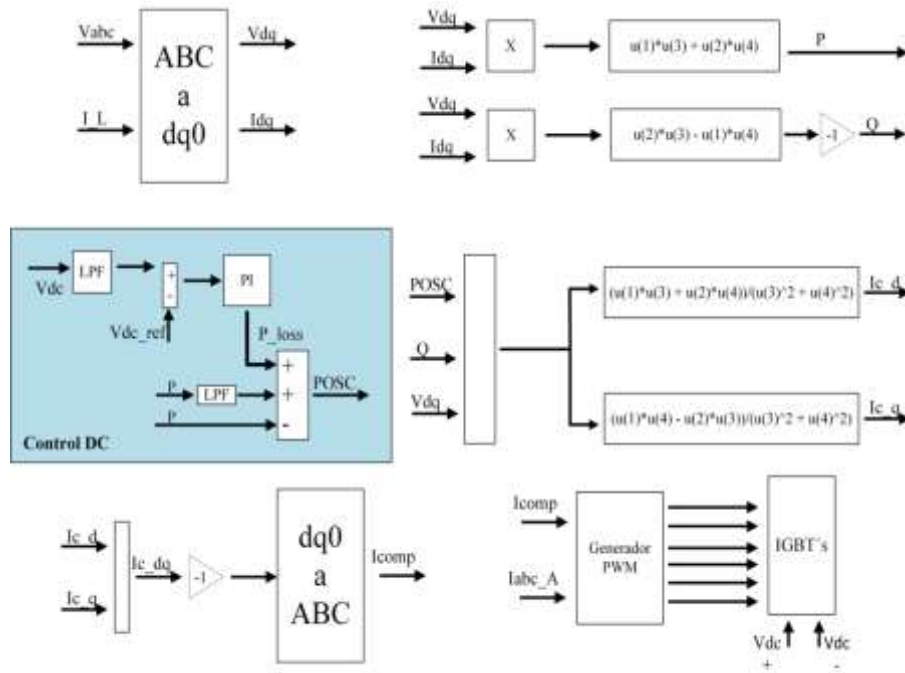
Vabc
I_L
ABC
a
dq0
Vdq
Idq

Vdq
Idq
X
u(1)*u(3) + u(2)*u(4)
P

Vdq
Idq
X
u(2)*u(3) - u(1)*u(4)
-1
Q

Vdc
LPF
+
-
PI
Vdc_ref
P_loss
P
LPF
P
+
+
-
POSC
Control DC

POSC
Q
Vdq
(u(1)*u(3) + u(2)*u(4))/(u(3)^2 + u(4)^2)
Ic_d
(u(1)*u(4) - u(2)*u(3))/(u(3)^2 + u(4)^2)
Ic_q

Ic_d
Ic_q
Ic_dq
-1
dq0
a
ABC
Icomp

Icomp
Iabc_A
Generador
PWM
IGBT's
Vdc
+
Vdc
-